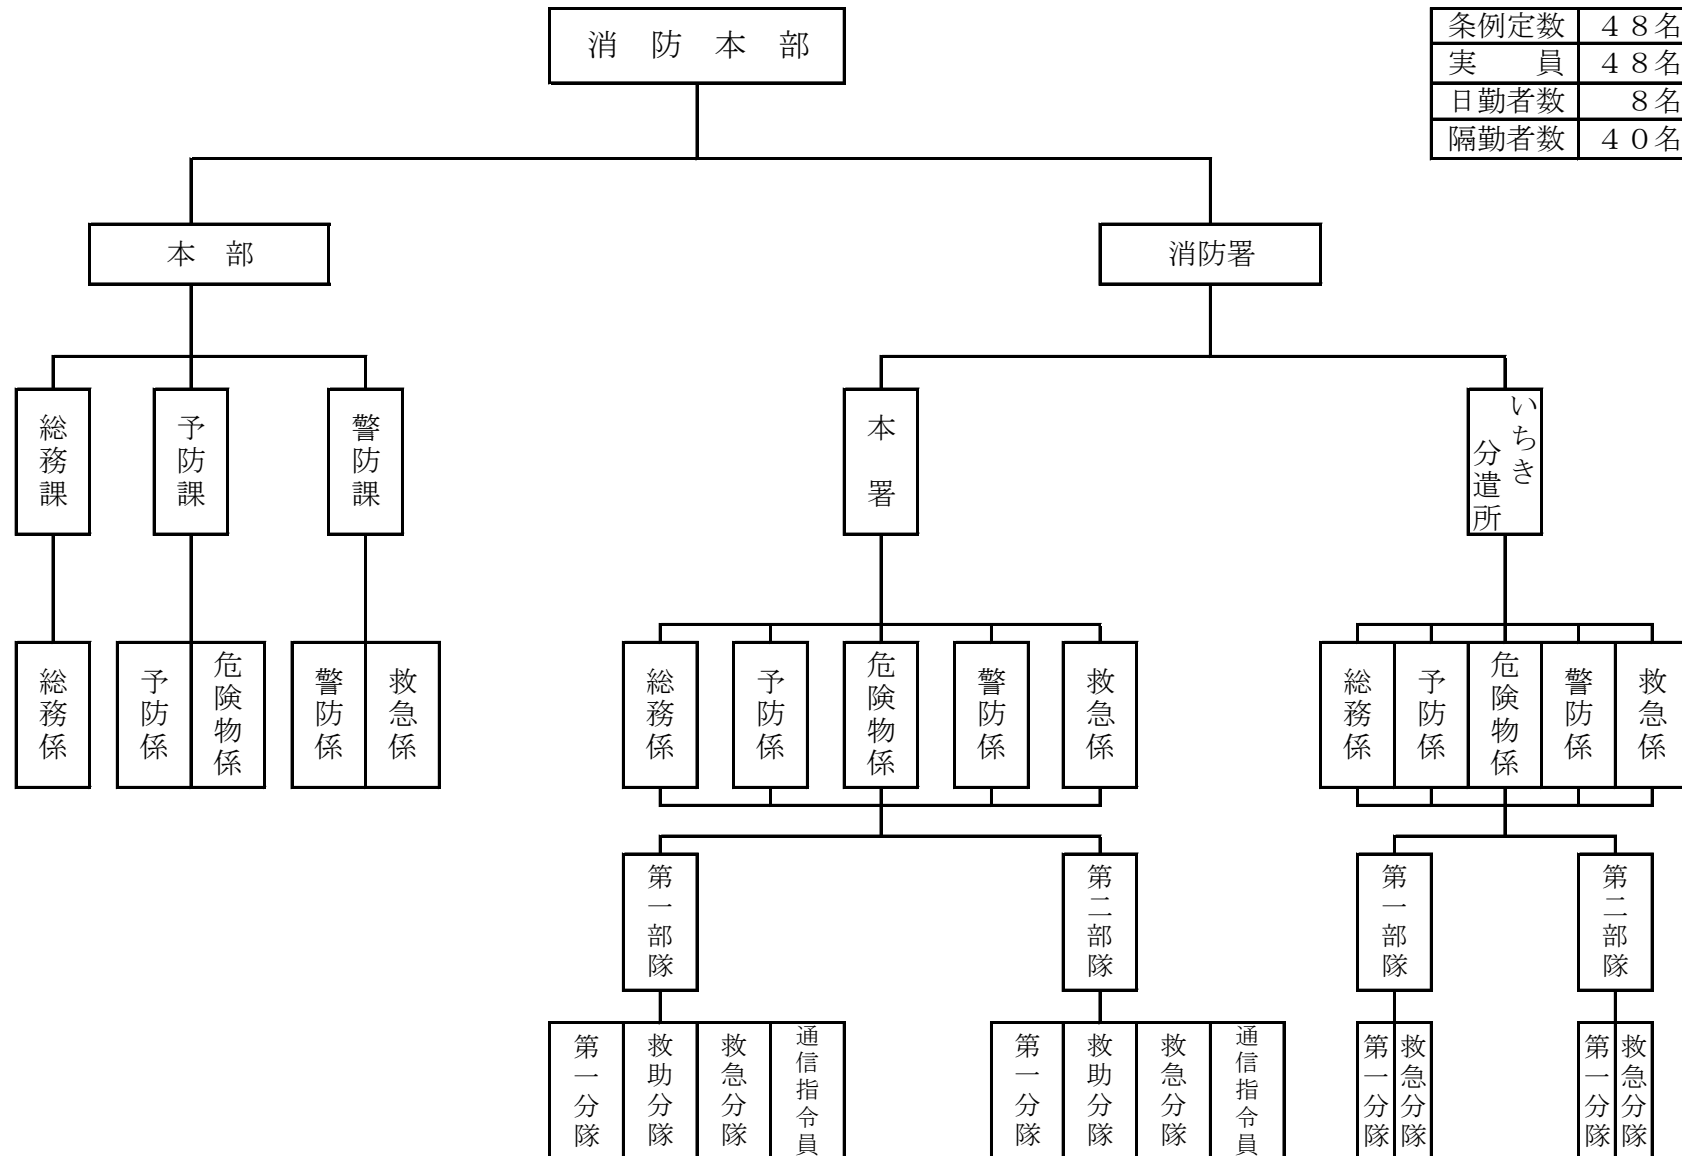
消防本部

| 条例定数 | ４８名 |
|---|---|
| 実　員 | ４８名 |
| 日勤者数 | ８名 |
| 隔勤者数 | ４０名 |

本部

消防署

総務課

予防課

警防課

本署

いちき分遣所

総務係

予防係

危険物係

警防係

救急係

総務係

予防係

危険物係

警防係

救急係

総務係

予防係

危険物係

警防係

救急係

第一部隊

第二部隊

第一部隊

第二部隊

第一分隊

救助分隊

救急分隊

通信指令員

第一分隊

救助分隊

救急分隊

通信指令員

第一分隊

救急分隊

第一分隊

救急分隊